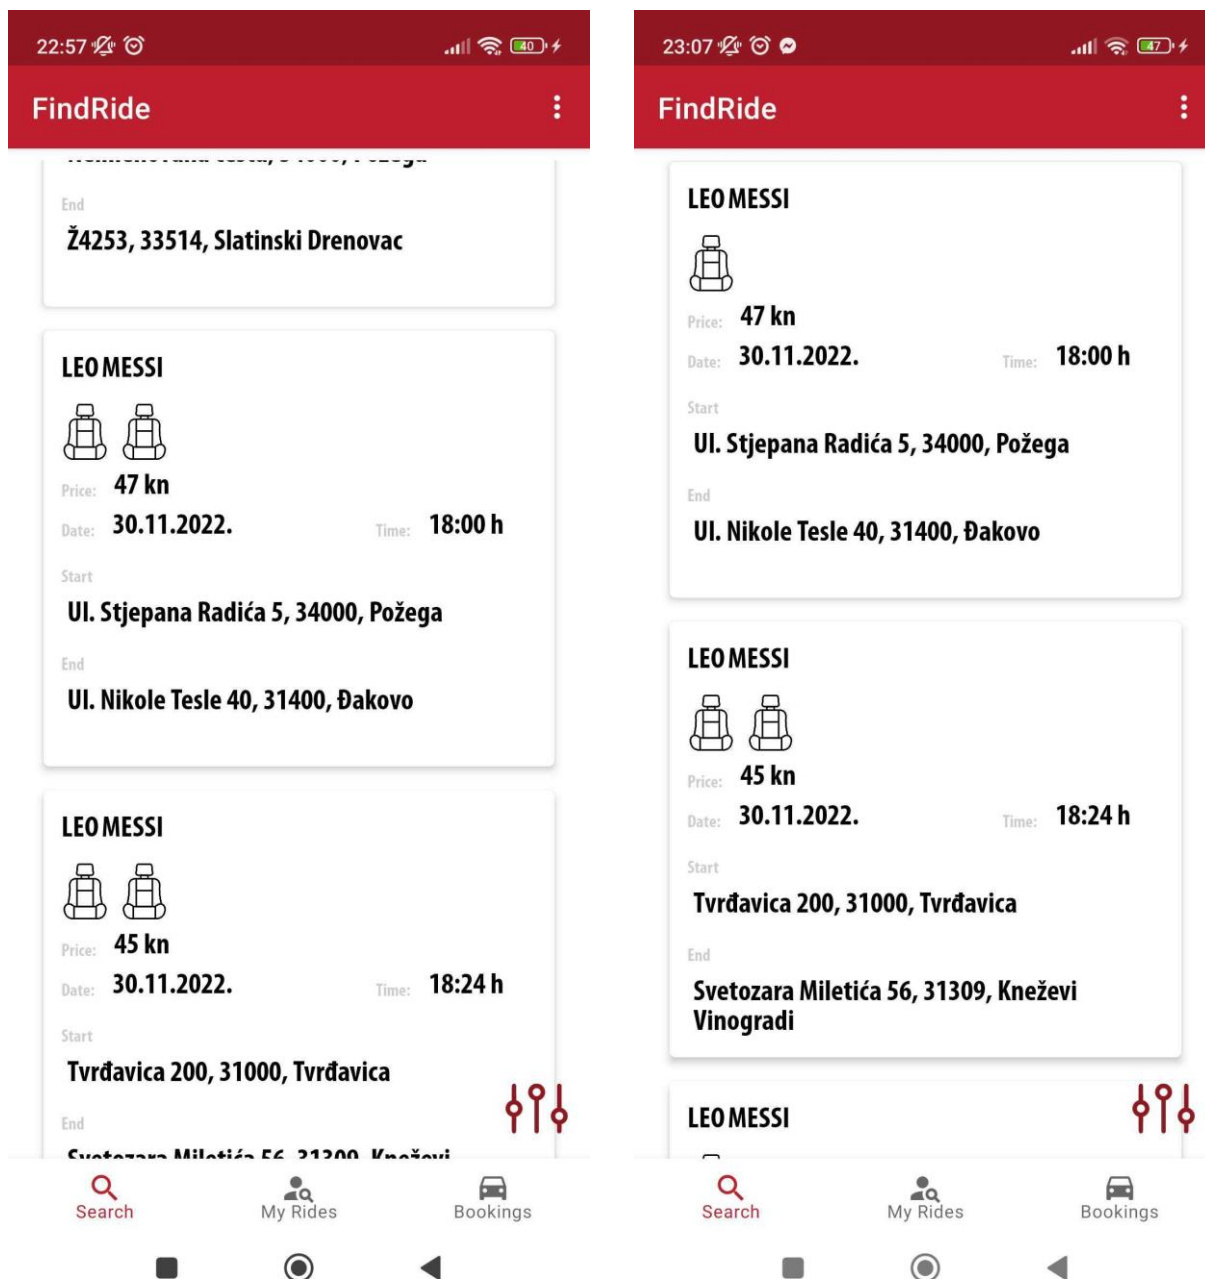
22:57 40

FindRide

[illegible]

End
Ž4253, 33514, Slatinski Drenovac

LEO MESSI
Price: 47 kn
Date: 30.11.2022. Time: 18:00 h
Start
Ul. Stjepana Radića 5, 34000, Požega
End
Ul. Nikole Tesle 40, 31400, Đakovo

LEO MESSI
Price: 45 kn
Date: 30.11.2022. Time: 18:24 h
Start
Tvrđavica 200, 31000, Tvrđavica
End
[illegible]

Search My Rides Bookings

23:07 47

FindRide

LEO MESSI
Price: 47 kn
Date: 30.11.2022. Time: 18:00 h
Start
Ul. Stjepana Radića 5, 34000, Požega
End
Ul. Nikole Tesle 40, 31400, Đakovo

LEO MESSI
Price: 45 kn
Date: 30.11.2022. Time: 18:24 h
Start
Tvrđavica 200, 31000, Tvrđavica
End
Svetozara Miletića 56, 31309, Kneževi Vinogradi

LEO MESSI

Search My Rides Bookings